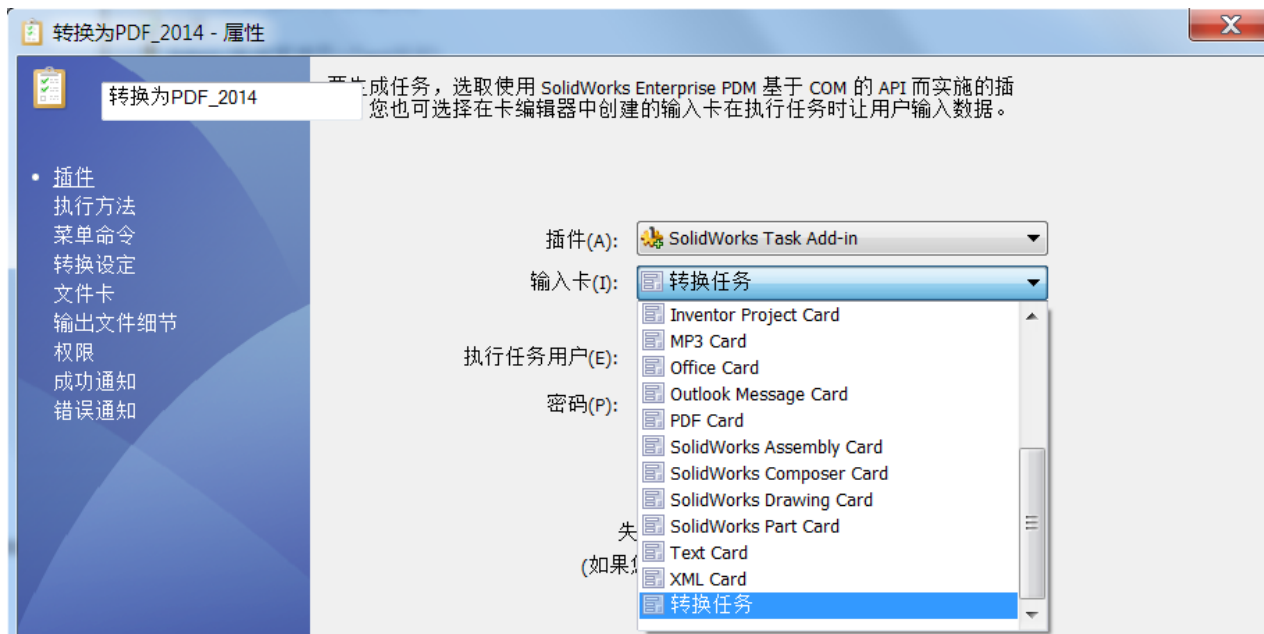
转换为PDF_2014 - 属性

转换为PDF_2014

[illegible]成任务，选取使用 SolidWorks Enterprise PDM 基于 COM 的 API 而实施的插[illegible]您也可选择在卡编辑器中创建的输入卡在执行任务时让用户输入数据。

• 插件
执行方法
菜单命令
转换设定
文件卡
输出文件细节
权限
成功通知
错误通知

插件(A): SolidWorks Task Add-in
输入卡(I): 转换任务
执行任务用户(E):
密码(P):
失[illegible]
(如果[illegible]

Inventor Project Card
MP3 Card
Office Card
Outlook Message Card
PDF Card
SolidWorks Assembly Card
SolidWorks Composer Card
SolidWorks Drawing Card
SolidWorks Part Card
Text Card
XML Card
转换任务